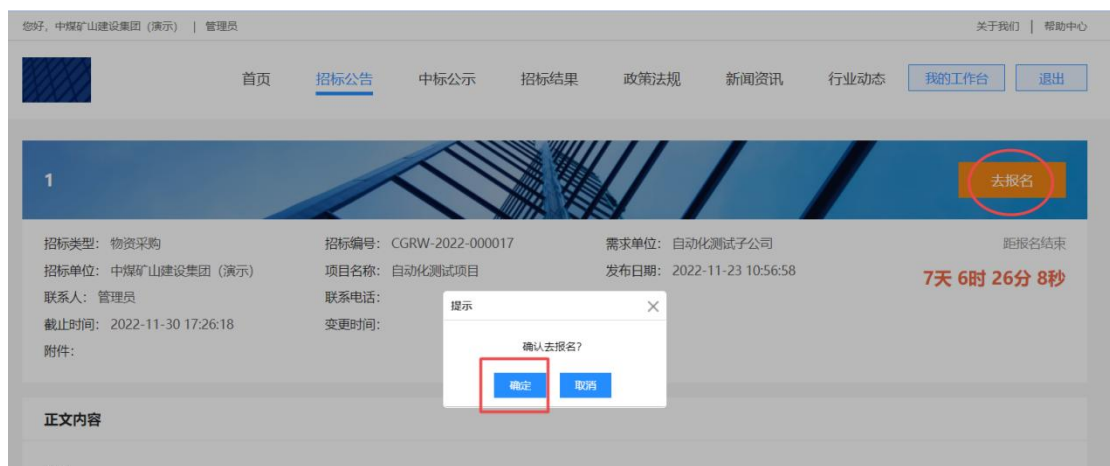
您好，中煤矿山建设集团（演示） | 管理员

关于我们 | 帮助中心

首页 招标公告 中标公示 招标结果 政策法规 新闻资讯 行业动态 我的工作台 退出

1

去报名

招标类型：物资采购
招标单位：中煤矿山建设集团（演示）
联系人：管理员
截止时间：2022-11-30 17:26:18
附件：

招标编号：CGRW-2022-000017
项目名称：自动化测试项目
联系电话：
变更时间：

需求单位：自动化测试子公司
发布日期：2022-11-23 10:56:58

距报名结束
7天 6时 26分 8秒

提示
确认去报名?
确定 取消

正文内容